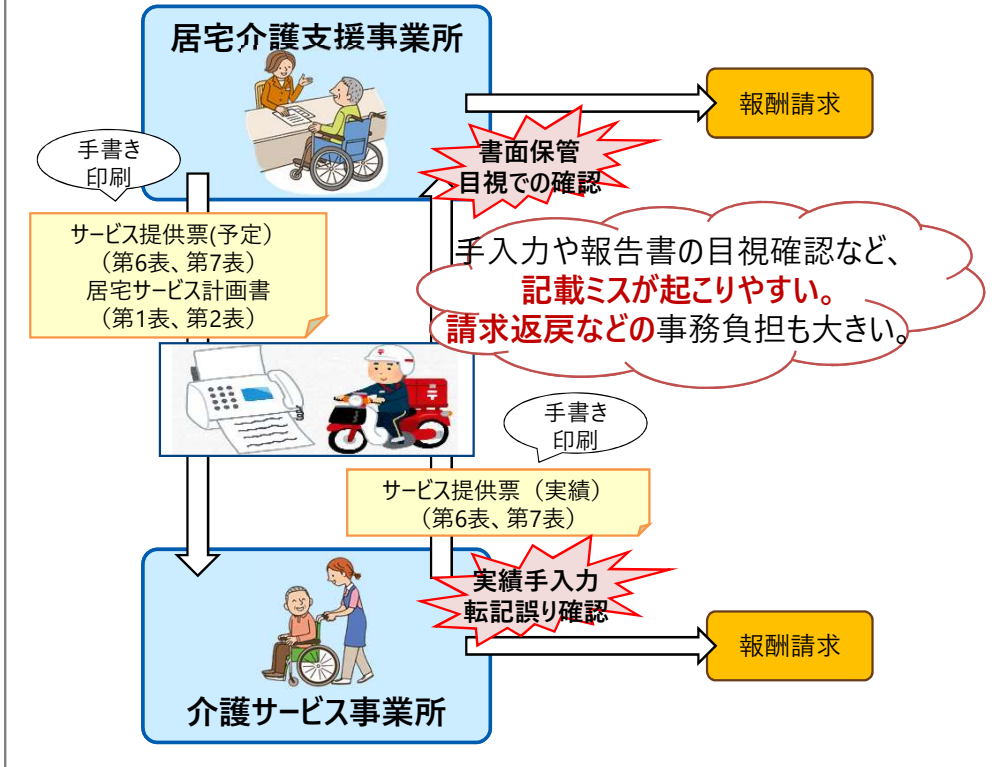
居宅介護支援事業所

報酬請求

手書き
印刷

書面保管
目視での確認

サービス提供票(予定)
（第6表、第7表）
居宅サービス計画書
（第1表、第2表）

手入力や報告書の目視確認など、
記載ミスが起こりやすい。
請求返戻などの事務負担も大きい。

手書き
印刷

サービス提供票（実績）
（第6表、第7表）

実績手入力
転記誤り確認

報酬請求

介護サービス事業所